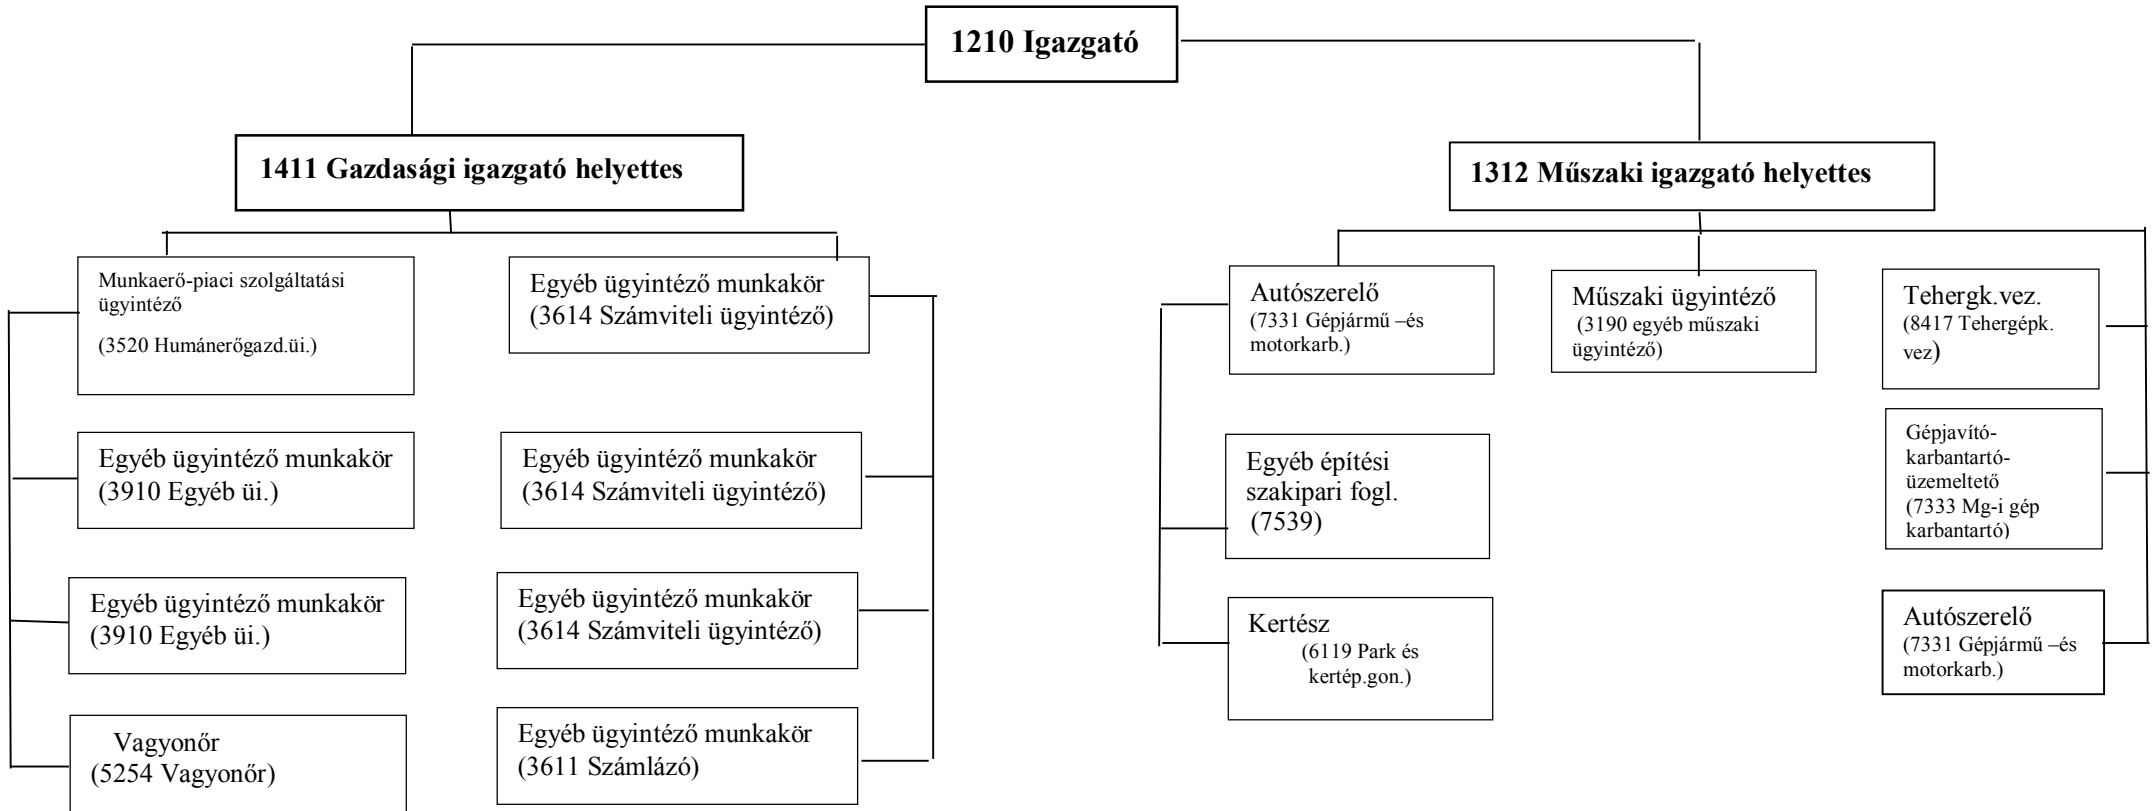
1210 Igazgató

1411 Gazdasági igazgató helyettes

Munkaerő-piaci szolgáltatási ügyintéző

(3520 Humánerőgazd.üi.)

Egyéb ügyintéző munkakör (3910 Egyéb üi.)

Egyéb ügyintéző munkakör (3910 Egyéb üi.)

Vagyonőr (5254 Vagyonőr)

Egyéb ügyintéző munkakör (3614 Számviteli ügyintéző)

Egyéb ügyintéző munkakör (3614 Számviteli ügyintéző)

Egyéb ügyintéző munkakör (3614 Számviteli ügyintéző)

Egyéb ügyintéző munkakör (3611 Számlázó)

1312 Műszaki igazgató helyettes

Autószerelő (7331 Gépjármű –és motorkarb.)

Egyéb építési szakipari fogl. (7539)

Kertész (6119 Park és kertép.gon.)

Műszaki ügyintéző (3190 egyéb műszaki ügyintéző)

Tehergk.vez. (8417 Tehergépk. vez)

Gépjavító-karbantartó-üzemeltető (7333 Mg-i gép karbantartó)

Autószerelő (7331 Gépjármű –és motorkarb.)